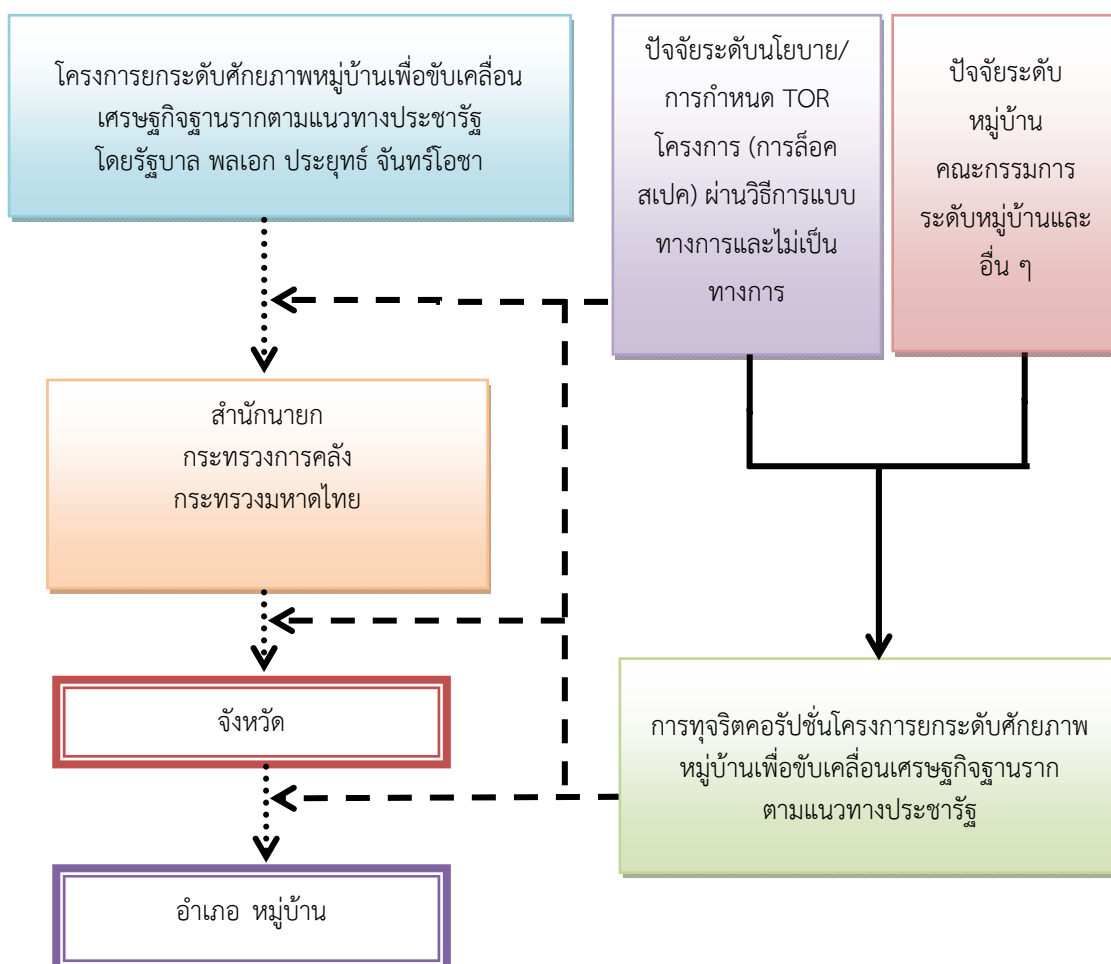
โครงการยกระดับศักยภาพหมู่บ้านเพื่อขับเคลื่อนเศรษฐกิจฐานรากตามแนวทางประชารัฐ โดยรัฐบาล พลเอก ประยุทธ์ จันทร์โอชา

ปัจจัยระดับนโยบาย/การกำหนด TOR โครงการ (การล็อคสเปค) ผ่านวิธีการแบบทางการและไม่เป็นทางการ

ปัจจัยระดับหมู่บ้าน คณะกรรมการระดับหมู่บ้านและอื่น ๆ

สำนักนายก
กระทรวงการคลัง
กระทรวงมหาดไทย

จังหวัด

การทุจริตคอรัปชั่นโครงการยกระดับศักยภาพหมู่บ้านเพื่อขับเคลื่อนเศรษฐกิจฐานรากตามแนวทางประชารัฐ

อำเภอ หมู่บ้าน